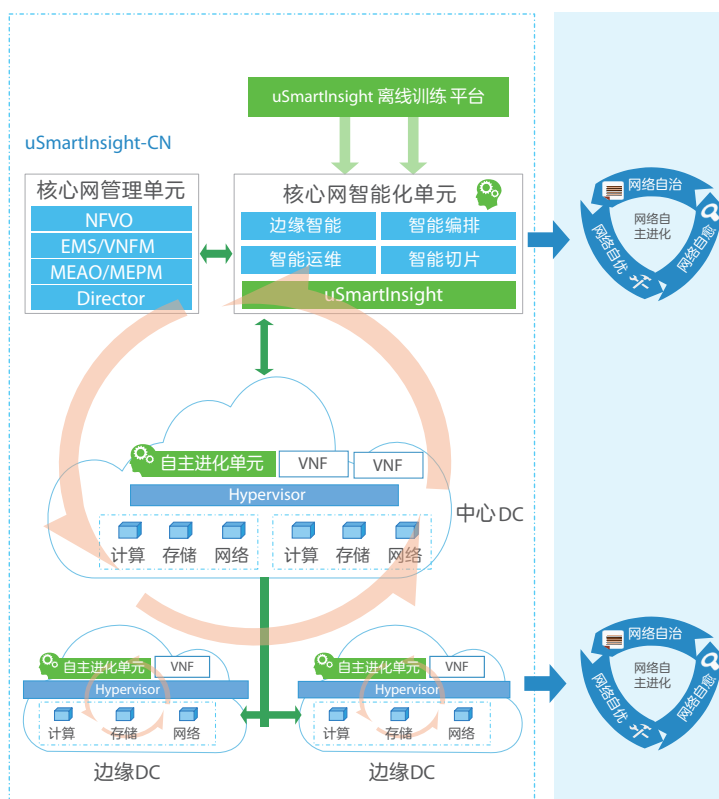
uSmartInsight 离线训练 平台

uSmartInsight-CN

核心网管理单元
NFVO
EMS/VNFM
MEAO/MEPM
Director

核心网智能化单元
边缘智能
智能编排
智能运维
智能切片
uSmartInsight

网络自治
网络自主进化
网络自优
网络自愈

自主进化单元
VNF
VNF
Hypervisor
计算 存储 网络
计算 存储 网络
中心DC

自主进化单元
VNF
Hypervisor
计算 存储 网络
边缘DC

自主进化单元
VNF
Hypervisor
计算 存储 网络
边缘DC

网络自治
网络自主进化
网络自优
网络自愈